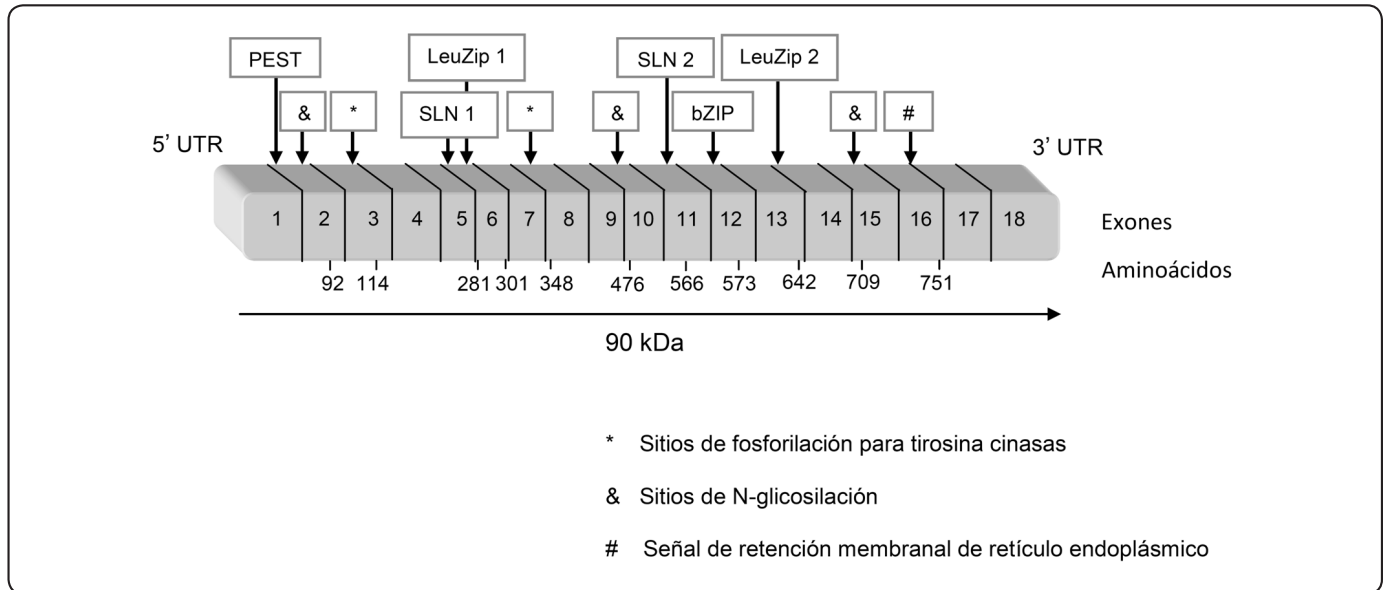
PEST
LeuZip 1
SLN 2
LeuZip 2
&
*
SLN 1
*
&
bZIP
&
#
5' UTR
3' UTR
1 2 3 4 5 6 7 8 9 10 11 12 13 14 15 16 17 18
Exones
92 114 281 301 348 476 566 573 642 709 751
Aminoácidos
90 kDa

* Sitios de fosforilación para tirosina cinasas

& Sitios de N-glicosilación

# Señal de retención membranal de retículo endoplásmico